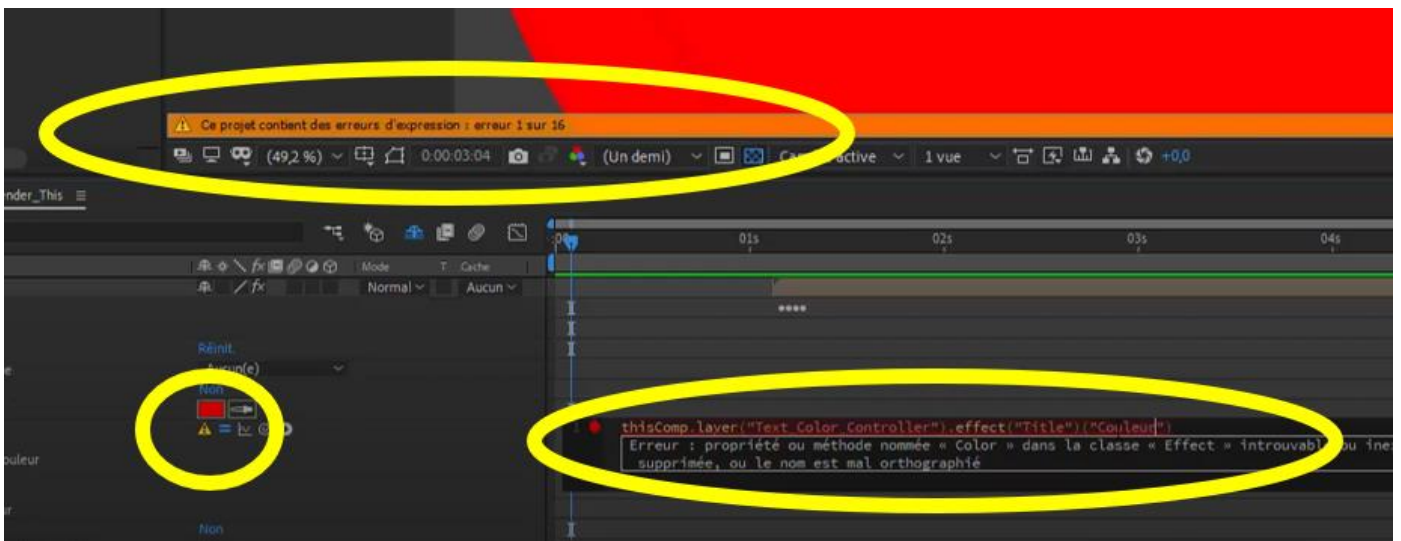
Ce projet contient des erreurs d'expression : erreur 1 sur 16

(49,2 %) 0:00:03:04 (Un demi) Ca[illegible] active 1 vue +0,0

nder_This ≡

0s 01s 02s 03s 04s

Mode T Cache

Normal Aucun

Réinit.

Aucun(e)

Non

ouleur

Non

1 thisComp.layer("Text Color Controller").effect("Title")("Couleur")
Erreur : propriété ou méthode nommée « Color » dans la classe « Effect » introuvabl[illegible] ou ine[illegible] supprimée, ou le nom est mal orthographié